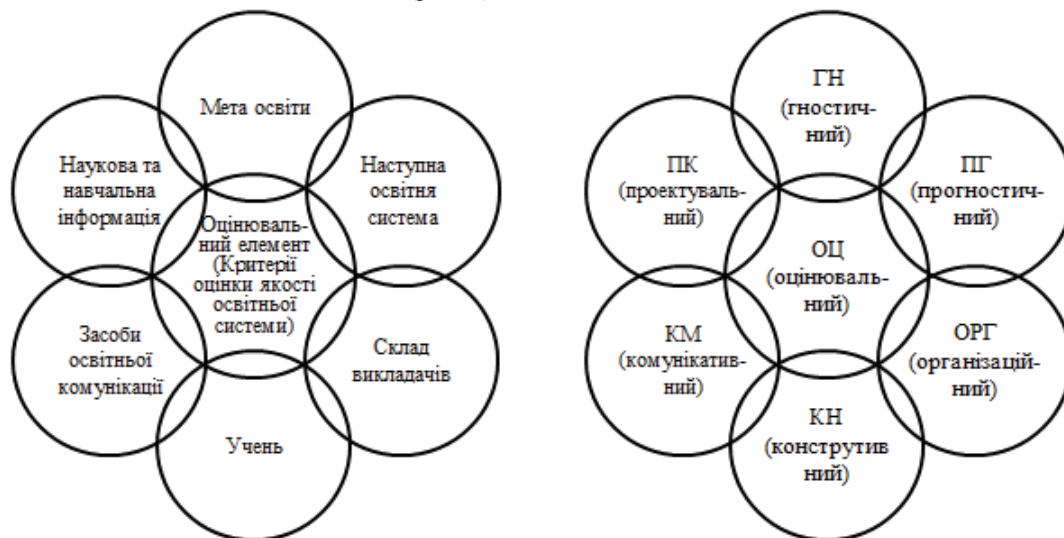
Мета освіти

Наукова та навчальна інформація

Наступна освітня система

Оцінювальний елемент (Критерії оцінки якості освітньої системи)

Засоби освітньої комунікації

Склад викладачів

Учень

ГН (гностичний)

ПК (проектувальний)

ПГ (прогностичний)

ОЦ (оцінювальний)

КМ (комунікативний)

ОРГ (організаційний)

КН (конструтивний)